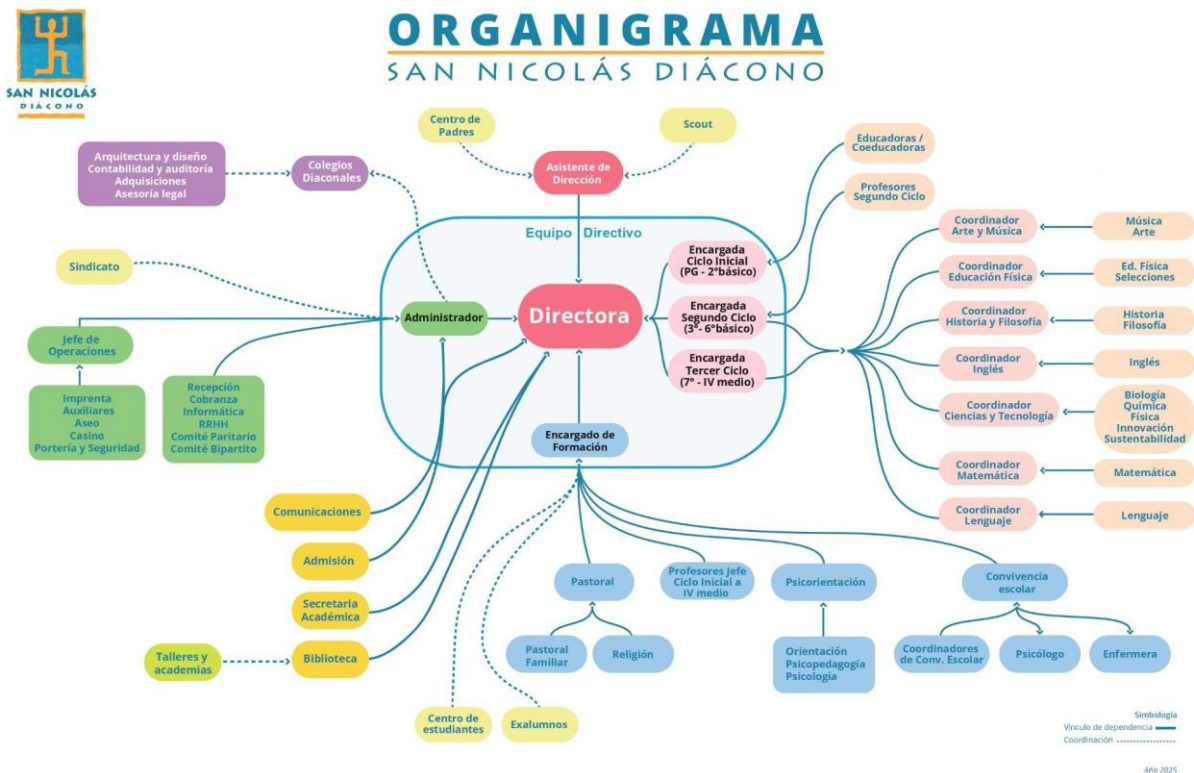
SAN NICOLÁS DIÁCONO

ORGANIGRAMA
SAN NICOLÁS DIÁCONO

Centro de Padres

Scout

Asistente de Dirección

Arquitectura y diseño
Contabilidad y auditoría
Adquisiciones
Asesoría legal

Colegios Diaconales

Educadoras / Coeducadoras

Profesores Segundo Ciclo

Equipo Directivo

Sindicato

Administrador

Directora

Encargada Ciclo Inicial (PG - 2°básico)

Encargada Segundo Ciclo (3°- 6°básico)

Encargada Tercer Ciclo (7° - IV medio)

Jefe de Operaciones

Imprenta
Auxiliares
Aseo
Casino
Portería y Seguridad

Recepción
Cobranza
Informática
RRHH
Comité Paritario
Comité Bipartito

Encargado de Formación

Coordinador Arte y Música

Música
Arte

Coordinador Educación Física

Ed. Física
Selecciones

Coordinador Historia y Filosofía

Historia
Filosofía

Coordinador Inglés

Inglés

Coordinador Ciencias y Tecnología

Biología
Química
Física
Innovación
Sustentabilidad

Coordinador Matemática

Matemática

Coordinador Lenguaje

Lenguaje

Comunicaciones

Admisión

Secretaria Académica

Talleres y academias

Biblioteca

Pastoral

Pastoral Familiar

Religión

Profesores Jefe Ciclo Inicial a IV medio

Psicorientación

Orientación
Psicopedagogía
Psicología

Convivencia escolar

Coordinadores de Conv. Escolar

Psicólogo

Enfermera

Centro de estudiantes

Exalumnos

Simbología
Vínculo de dependencia
Coordinación

Año 2025